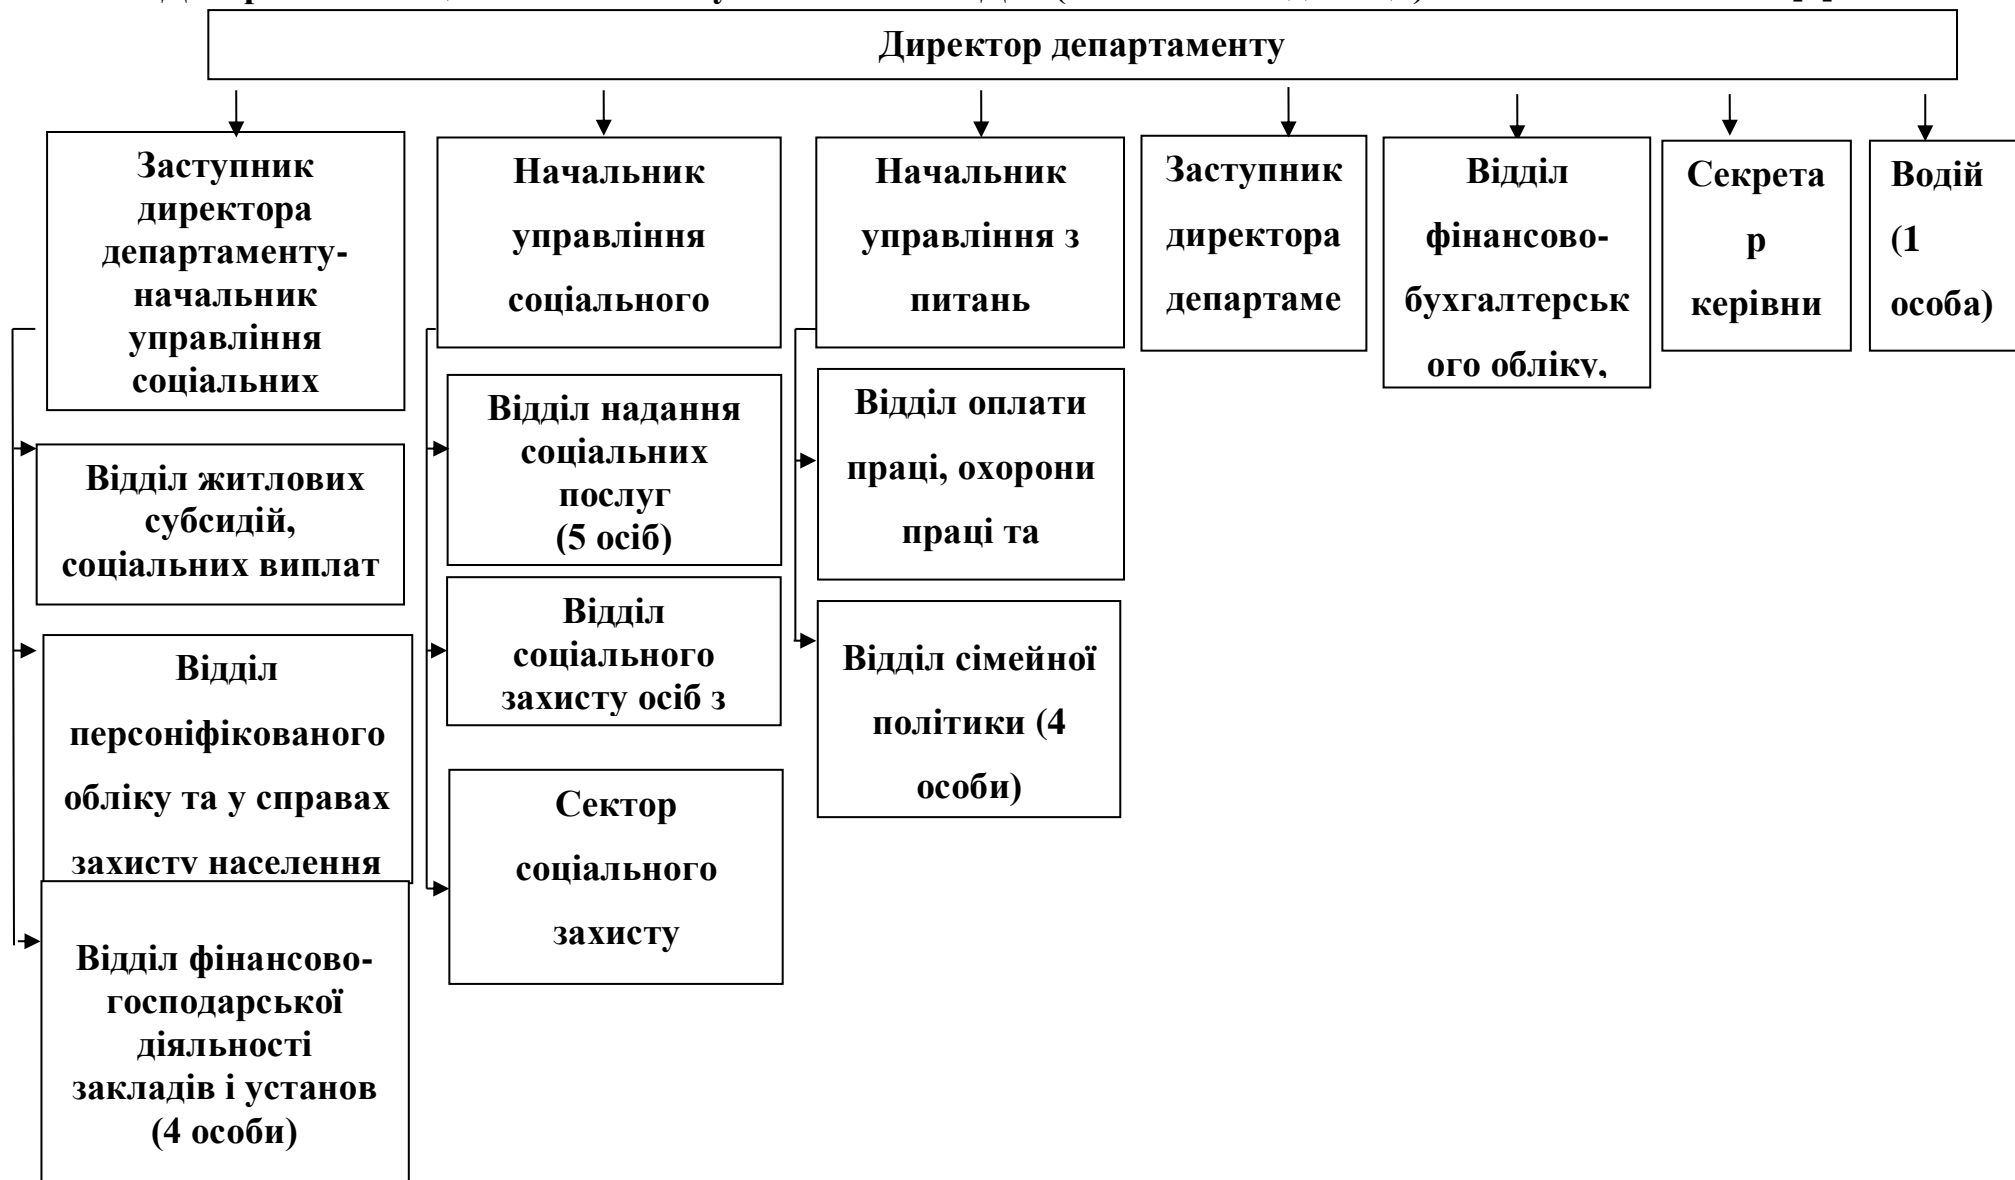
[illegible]

Директор департаменту

Заступник директора департаменту-начальник управління соціальних

Відділ житлових субсидій, соціальних виплат

Відділ персоніфікованого обліку та у справах захисту населення

Відділ фінансово-господарської діяльності закладів і установ (4 особи)

Начальник управління соціального

Відділ надання соціальних послуг (5 осіб)

Відділ соціального захисту осіб з

Сектор соціального захисту

Начальник управління з питань

Відділ оплати праці, охорони праці та

Відділ сімейної політики (4 особи)

Заступник директора департаме

Відділ фінансово-бухгалтерського обліку,

Секретар керівни

Водій (1 особа)